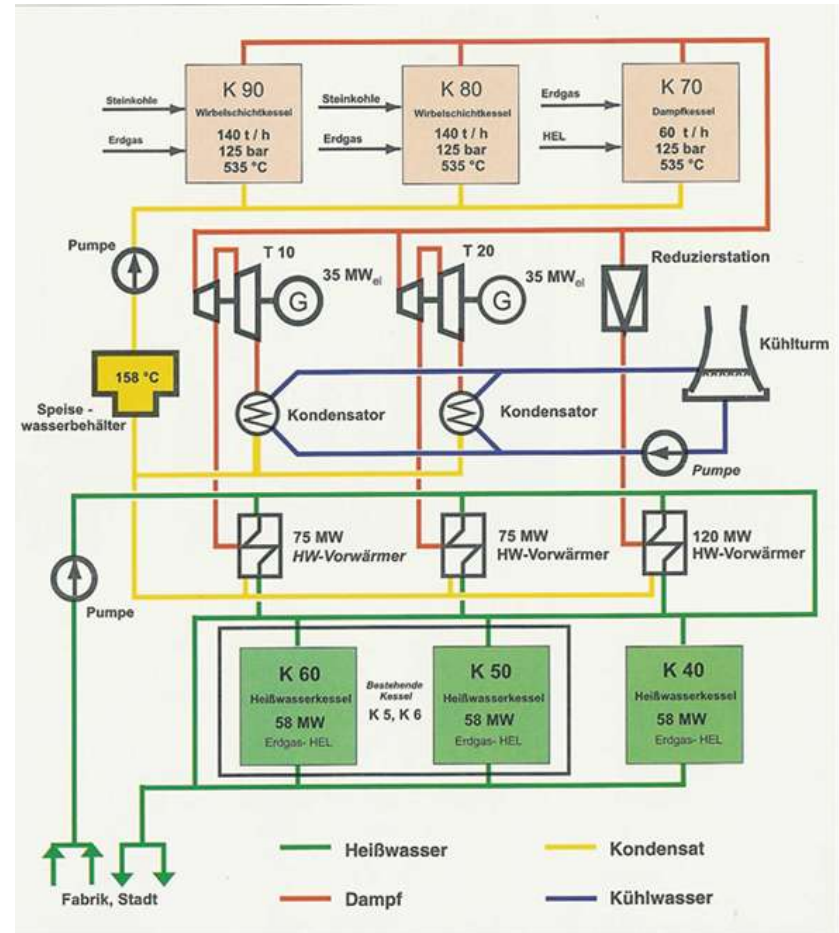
Steinkohle

Erdgas

K 90
Wirbelschichtkessel
140 t / h
125 bar
535 °C

Steinkohle

Erdgas

K 80
Wirbelschichtkessel
140 t / h
125 bar
535 °C

Erdgas

HEL

K 70
Dampfkessel
60 t / h
125 bar
535 °C

Pumpe

T 10

$35\ MW_{el}$

G

T 20

$35\ MW_{el}$

G

Reduzierstation

Kühlturm

158 °C

Speise - wasserbehälter

Kondensator

Kondensator

Pumpe

75 MW
HW-Vorwärmer

75 MW
HW-Vorwärmer

120 MW
HW-Vorwärmer

Pumpe

K 60
Heißwasserkessel
58 MW
Erdgas- HEL

Bestehende Kessel
K 5, K 6

K 50
Heißwasserkessel
58 MW
Erdgas- HEL

K 40
Heißwasserkessel
58 MW
Erdgas- HEL

Fabrik, Stadt

Heißwasser

Dampf

Kondensat

Kühlwasser